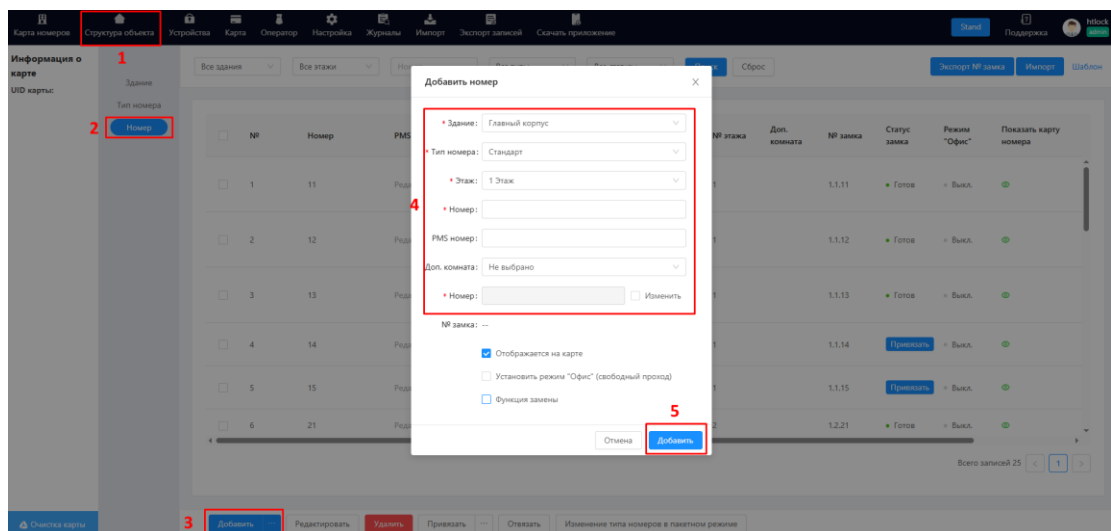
Карта номеров | Структура объекта | Устройства | Карта | Оператор | Настройка | Журналы | Импорт | Экспорт записей | Скачать приложение

Stand | Поддержка | htlock admin

1

Информация о карте
UID карты:

Здание
Тип номера
2 Номер

Все здания | Все этажи | Сброс | Экспорт № замка | Импорт | Шаблон

| | № | Номер | PMS | № этажа | Доп. комната | № замка | Статус замка | Режим "Офис" | Показать карту номера |
|---|---|---|---|---|---|---|---|---|---|
| | 1 | 11 | Реда | 1 | | 1.1.11 | Готов | Выкл. | |
| | 2 | 12 | Реда | 1 | | 1.1.12 | Готов | Выкл. | |
| | 3 | 13 | Реда | 1 | | 1.1.13 | Готов | Выкл. | |
| | 4 | 14 | Реда | 1 | | 1.1.14 | Привязать | Выкл. | |
| | 5 | 15 | Реда | 1 | | 1.1.15 | Привязать | Выкл. | |
| | 6 | 21 | Реда | 2 | | 1.2.21 | Готов | Выкл. | |

Всего записей 25 | 1

Добавить номер

4

* Здание: Главный корпус
* Тип номера: Стандарт
* Этаж: 1 Этаж
* Номер:
PMS номер:
Доп. комната: Не выбрано
* Номер: Изменить
№ замка: --

Отображается на карте
Установить режим "Офис" (свободный проход)
Функция замены

5
Отмена | Добавить

Очистка карты

3 Добавить | Редактировать | Удалить | Привязать | Отвязать | Изменение типа номеров в пакетном режиме